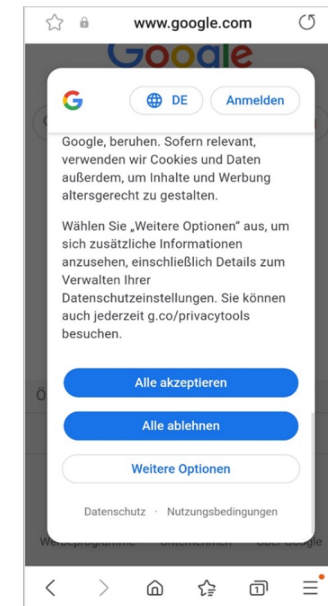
www.google.com

Google

G

DE

Anmelden

Google, beruhen. Sofern relevant, verwenden wir Cookies und Daten außerdem, um Inhalte und Werbung altersgerecht zu gestalten.

Wählen Sie „Weitere Optionen" aus, um sich zusätzliche Informationen anzusehen, einschließlich Details zum Verwalten Ihrer Datenschutzeinstellungen. Sie können auch jederzeit g.co/privacytools besuchen.

Alle akzeptieren

Alle ablehnen

Weitere Optionen

Datenschutz · Nutzungsbedingungen

Werbeprogramme Unternehmen Über Google

1